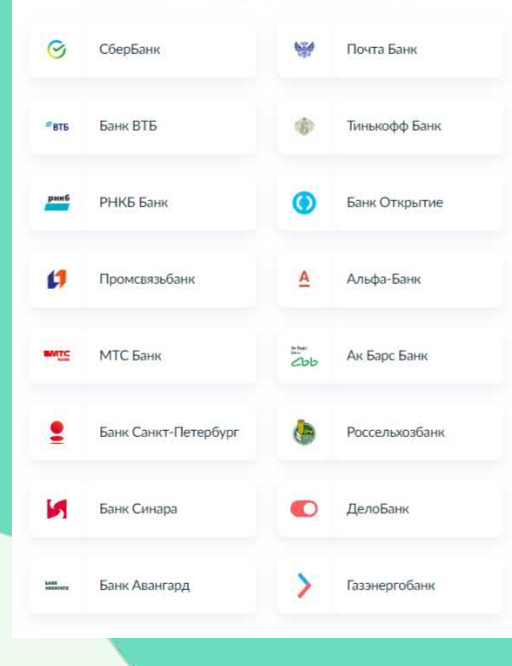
СберБанк

Почта Банк

ВТБ Банк ВТБ

Тинькофф Банк

РНКБ РНКБ Банк

Банк Открытие

Промсвязьбанк

Альфа-Банк

МТС МТС Банк

Ак Барс Банк

Банк Санкт-Петербург

Россельхозбанк

Банк Синара

ДелоБанк

Банк Авангард

Газэнергобанк